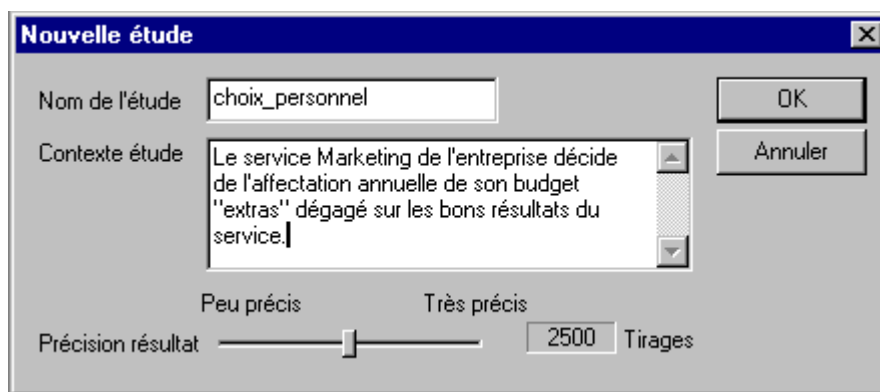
Nouvelle étude

Nom de l'étude choix_personnel

Contexte étude Le service Marketing de l'entreprise décide de l'affectation annuelle de son budget ''extras'' dégagé sur les bons résultats du service.

OK

Annuler

Peu précis Très précis

Précision résultat 2500 Tirages